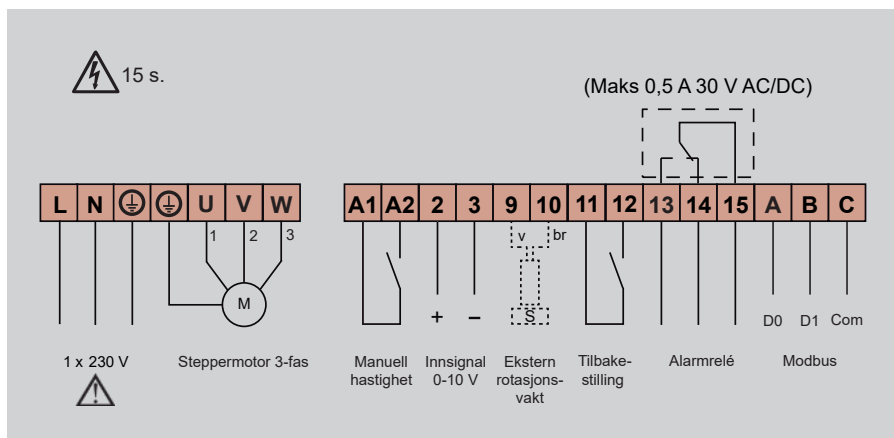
15 s.

(Maks 0,5 A 30 V AC/DC)

L N ⏚ ⏚ U V W

1 2 3

M

A1 A2 2 3 9 10 11 12 13 14 15 A B C

v br

S

+ –

D0 D1 Com

1 x 230 V

Steppermotor 3-fas

Manuell hastighet

Innsignal 0-10 V

Ekstern rotasjonsvakt

Tilbakestilling

Alarmrelé

Modbus